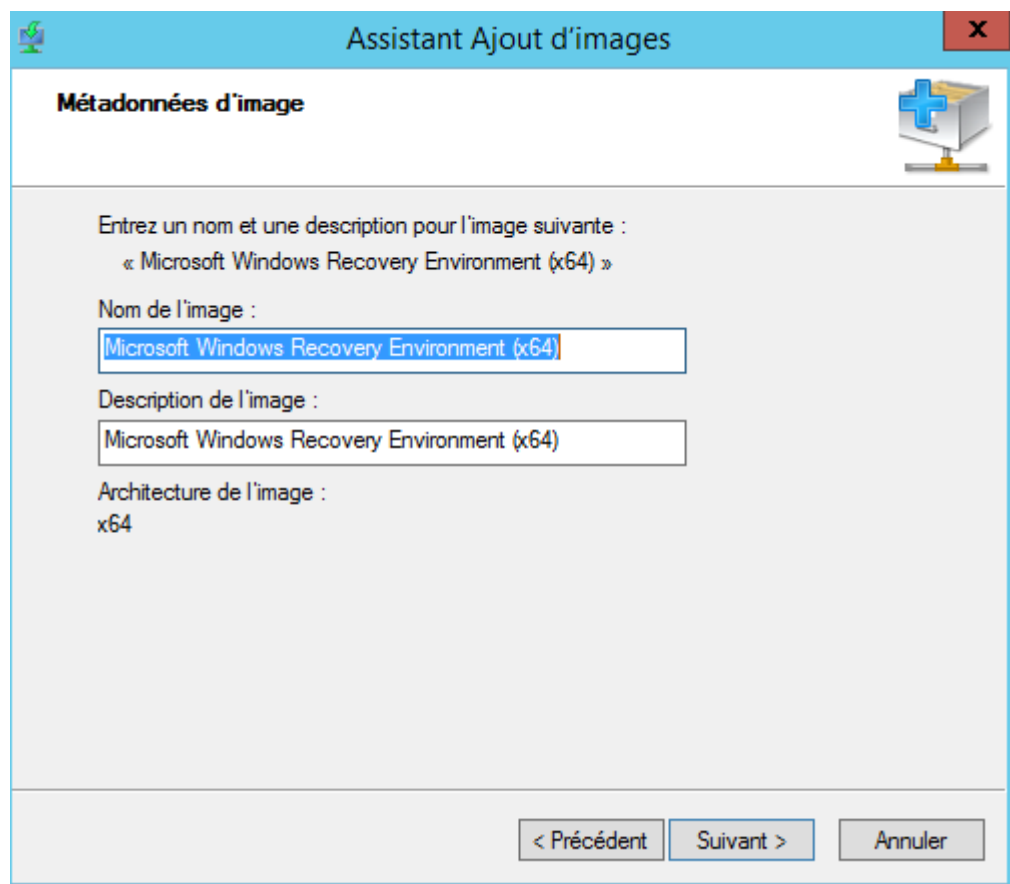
Assistant Ajout d'images

X

Métadonnées d'image

Entrez un nom et une description pour l'image suivante :

« Microsoft Windows Recovery Environment (x64) »

Nom de l'image :

Microsoft Windows Recovery Environment (x64)

Description de l'image :

Microsoft Windows Recovery Environment (x64)

Architecture de l'image :

x64

< Précédent

Suivant >

Annuler